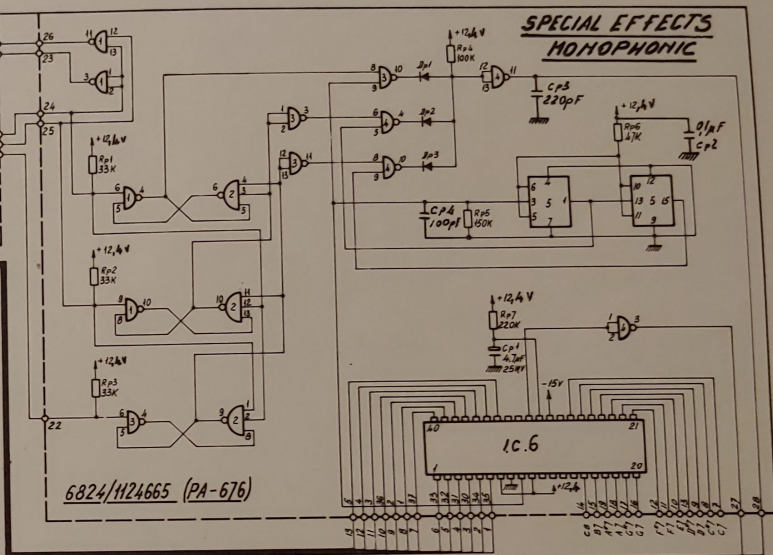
SPECIAL EFFECTS
MONOPHONIC

26
23
24
25
22

+12,4V
Rp1
33K
+12,4V
Rp2
33K
+12,4V
Rp3
33K

+12,4V
Rp4
100K
Dp1
Dp2
Dp3
Cp3
220pF
+12,4V
Rp6
47K
01µF
Cp2
Cp4
100pF
Rp5
150K

+12,4V
Rp7
220K
Cp1
4,7µF
25V
-15V
+12,4V

I.C.6
40
21
1
20

6824/1124665 (PA-676)

13
12
11
10
9
8
7
6
5
4
3
2
1
C8
B7
A7
G7
C1
F1
E1
D1
C1
28